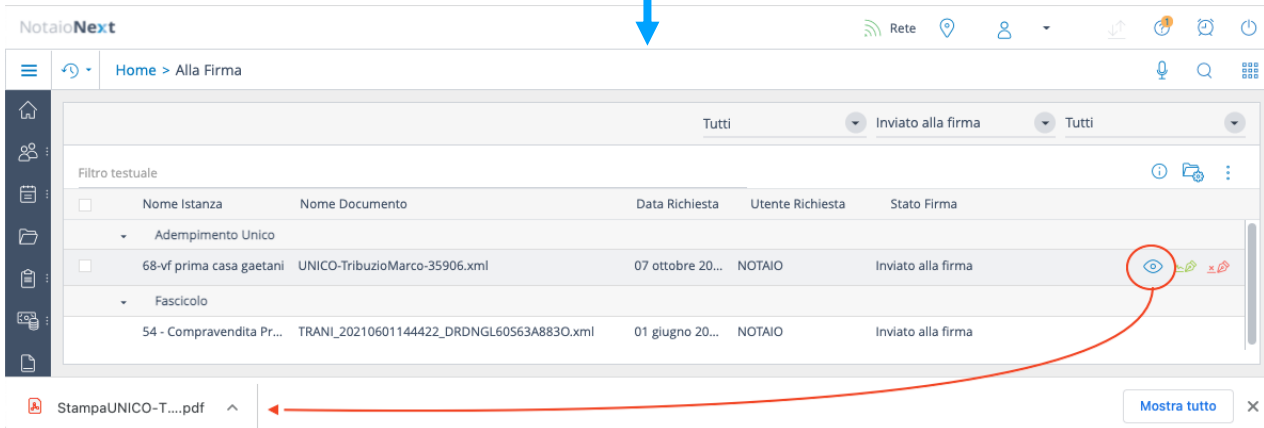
NotaioNext

Rete

Home > Alla Firma

Tutti
Inviato alla firma
Tutti

Filtro testuale

| | Nome Istanza | Nome Documento | Data Richiesta | Utente Richiesta | Stato Firma |
|---|---|---|---|---|---|
| | Adempimento Unico | | | | |
| | 68-vf prima casa gaetani | UNICO-TribuzioMarco-35906.xml | 07 ottobre 20... | NOTAIO | Inviato alla firma |
| | Fascicolo | | | | |
| | 54 - Compravendita Pr... | TRANI_20210601144422_DRDNGL60S63A883O.xml | 01 giugno 20... | NOTAIO | Inviato alla firma |

StampaUNICO-T....pdf

Mostra tutto